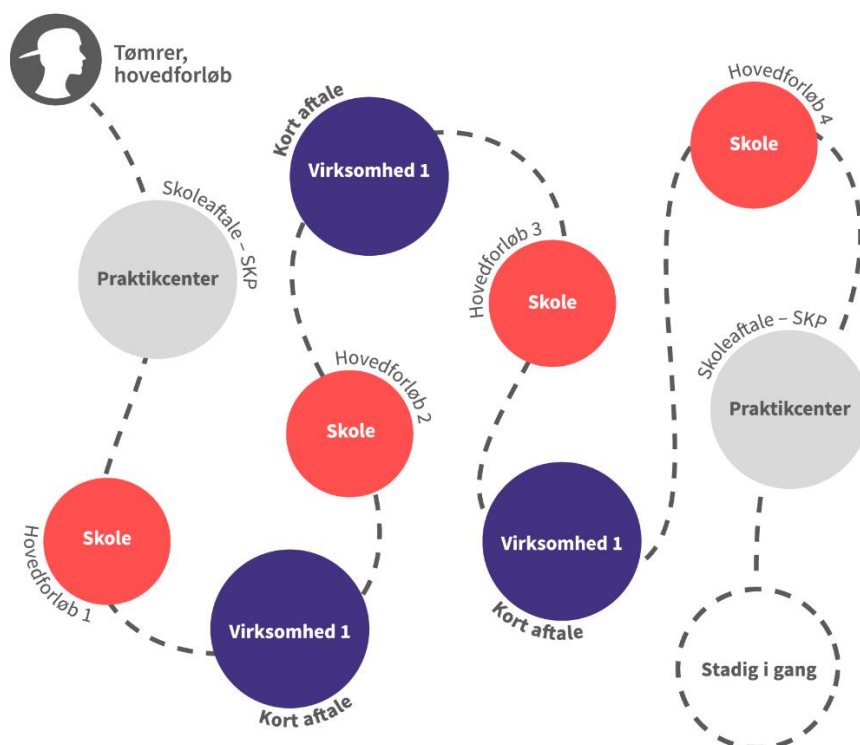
Tømrer, hovedforløb

Skoleaftale – SKP
Praktikcenter

Skole
Hovedforløb 1

Virksomhed 1
Kort aftale

Hovedforløb 2
Skole

Kort aftale
Virksomhed 1

Hovedforløb 3
Skole

Virksomhed 1
Kort aftale

Hovedforløb 4
Skole

Skoleaftale – SKP
Praktikcenter

Stadig i gang